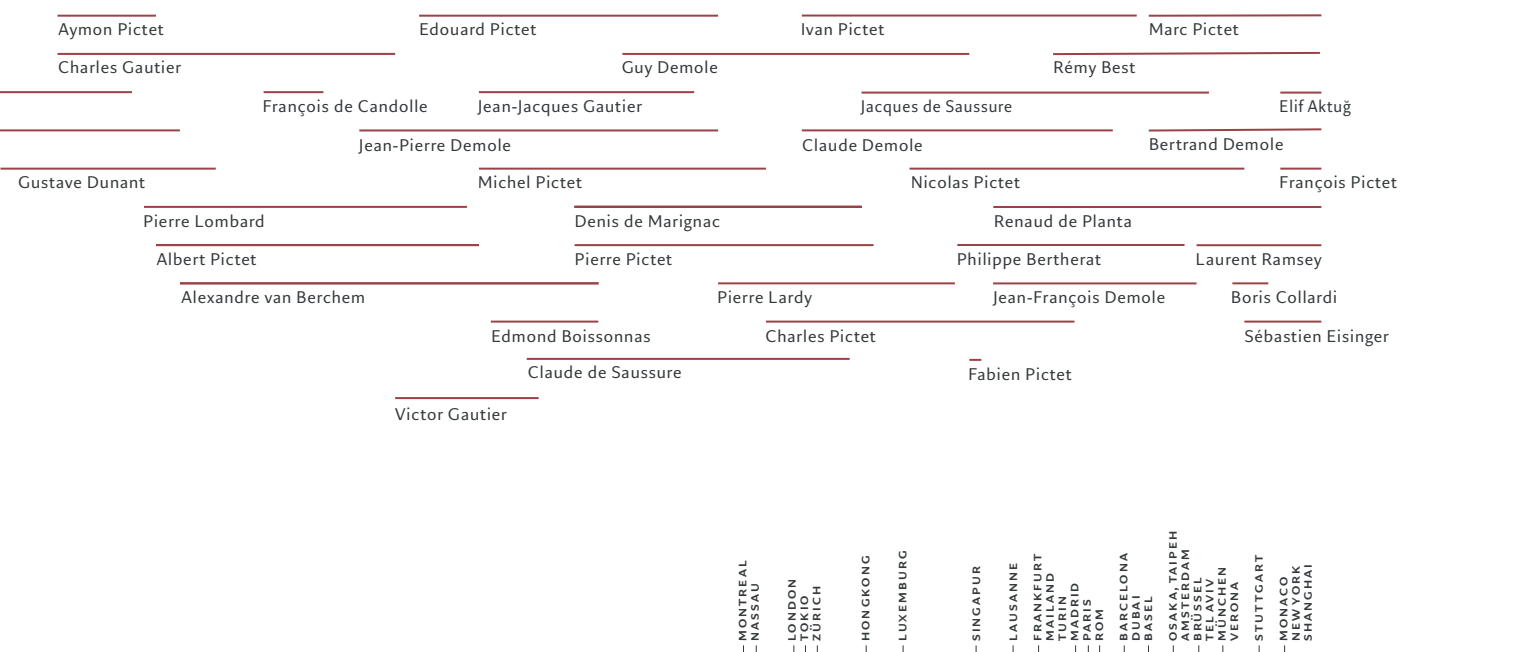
Aymon Pictet
Edouard Pictet
Ivan Pictet
Marc Pictet
Charles Gautier
Guy Demole
Rémy Best
François de Candolle
Jean-Jacques Gautier
Jacques de Saussure
Elif Aktuğ
Jean-Pierre Demole
Claude Demole
Bertrand Demole
Gustave Dunant
Michel Pictet
Nicolas Pictet
François Pictet
Pierre Lombard
Denis de Marignac
Renaud de Planta
Albert Pictet
Pierre Pictet
Philippe Bertherat
Laurent Ramsey
Alexandre van Berchem
Pierre Lardy
Jean-François Demole
Boris Collardi
Edmond Boissonnas
Charles Pictet
Sébastien Eisinger
Claude de Saussure
Fabien Pictet
Victor Gautier

MONTREAL
NASSAU
LONDON
TOKIO
ZÜRICH
HONGKONG
LUXEMBURG
SINGAPUR
LAUSANNE
FRANKFURT
MAILAND
TURIN
MADRID
PARIS
ROM
BARCELONA
DUBAI
BASEL
OSAKA, TAIPEH
AMSTERDAM
BRÜSSEL
TEL AVIV
MÜNCHEN
VERONA
STUTTGART
MONACO
NEW YORK
SHANGHAI